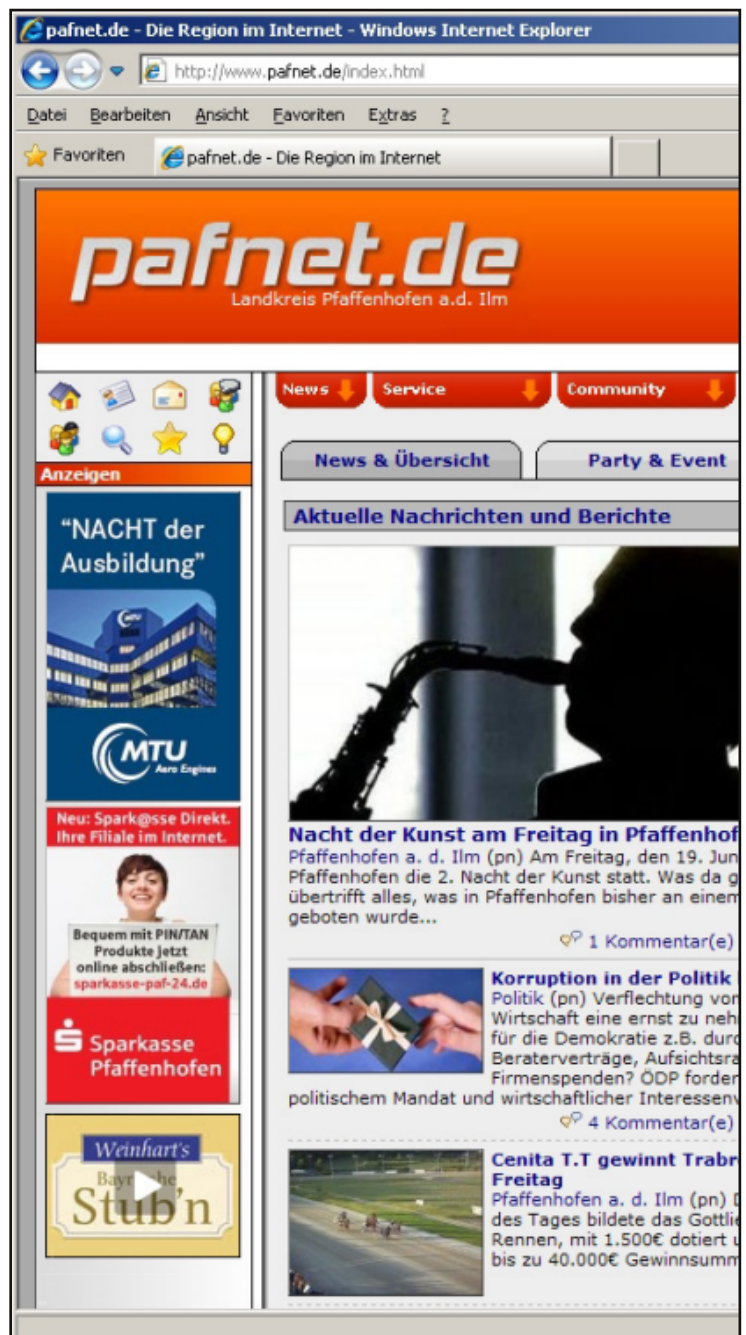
pafnet.de - Die Region im Internet - Windows Internet Explorer

http://www.pafnet.de/index.html

Datei Bearbeiten Ansicht Favoriten Extras ?

Favoriten pafnet.de - Die Region im Internet

pafnet.de
Landkreis Pfaffenhofen a.d. Ilm

News Service Community

Anzeigen

"NACHT der Ausbildung"

MTU Aero Engines

Neu: Spark@sse Direkt. Ihre Filiale im Internet.

Bequem mit PIN/TAN Produkte jetzt online abschließen: sparkasse-paf-24.de

Sparkasse Pfaffenhofen

Weinhart's Bayr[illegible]he Stub'n

News & Übersicht

Party & Event

Aktuelle Nachrichten und Berichte

Nacht der Kunst am Freitag in Pfaffenhof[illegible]
Pfaffenhofen a. d. Ilm (pn) Am Freitag, den 19. Jun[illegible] Pfaffenhofen die 2. Nacht der Kunst statt. Was da g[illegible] übertrifft alles, was in Pfaffenhofen bisher an einem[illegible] geboten wurde...

1 Kommentar(e)

Korruption in der Politik
Politik (pn) Verflechtung vo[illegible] Wirtschaft eine ernst zu neh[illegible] für die Demokratie z.B. durc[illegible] Beraterverträge, Aufsichtsra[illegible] Firmenspenden? ÖDP forder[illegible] politischem Mandat und wirtschaftlicher Interessenv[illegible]

4 Kommentar(e)

Cenita T.T gewinnt Trab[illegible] Freitag
Pfaffenhofen a. d. Ilm (pn) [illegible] des Tages bildete das Gottlie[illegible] Rennen, mit 1.500€ dotiert u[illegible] bis zu 40.000€ Gewinnsumm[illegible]